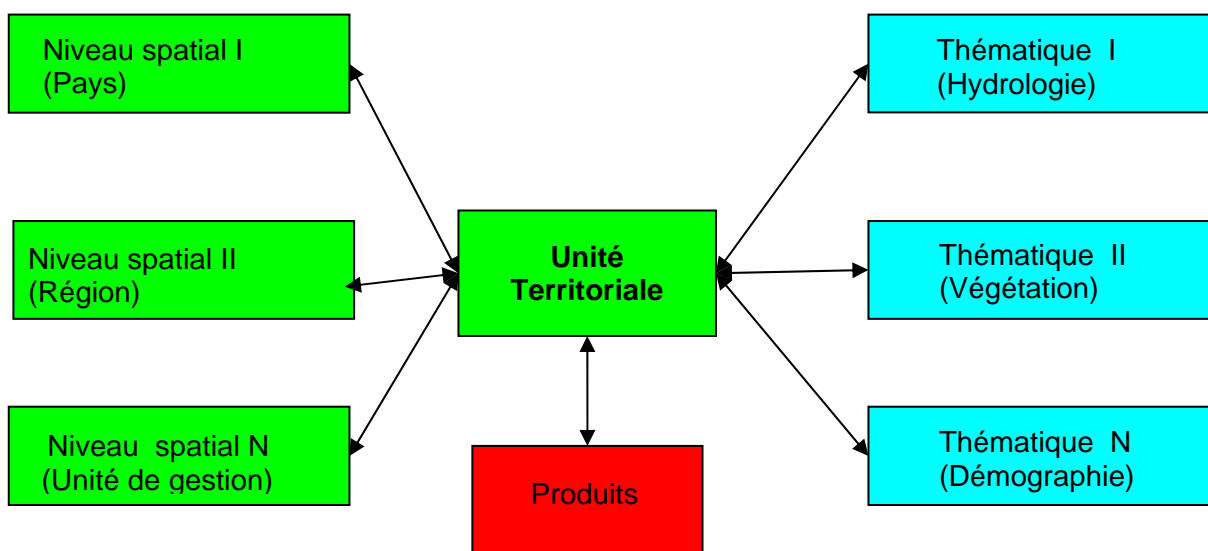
Niveau spatial I
(Pays)

Niveau spatial II
(Région)

Niveau spatial N
(Unité de gestion)

Unité
Territoriale

Produits

Thématique I
(Hydrologie)

Thématique II
(Végétation)

Thématique N
(Démographie)